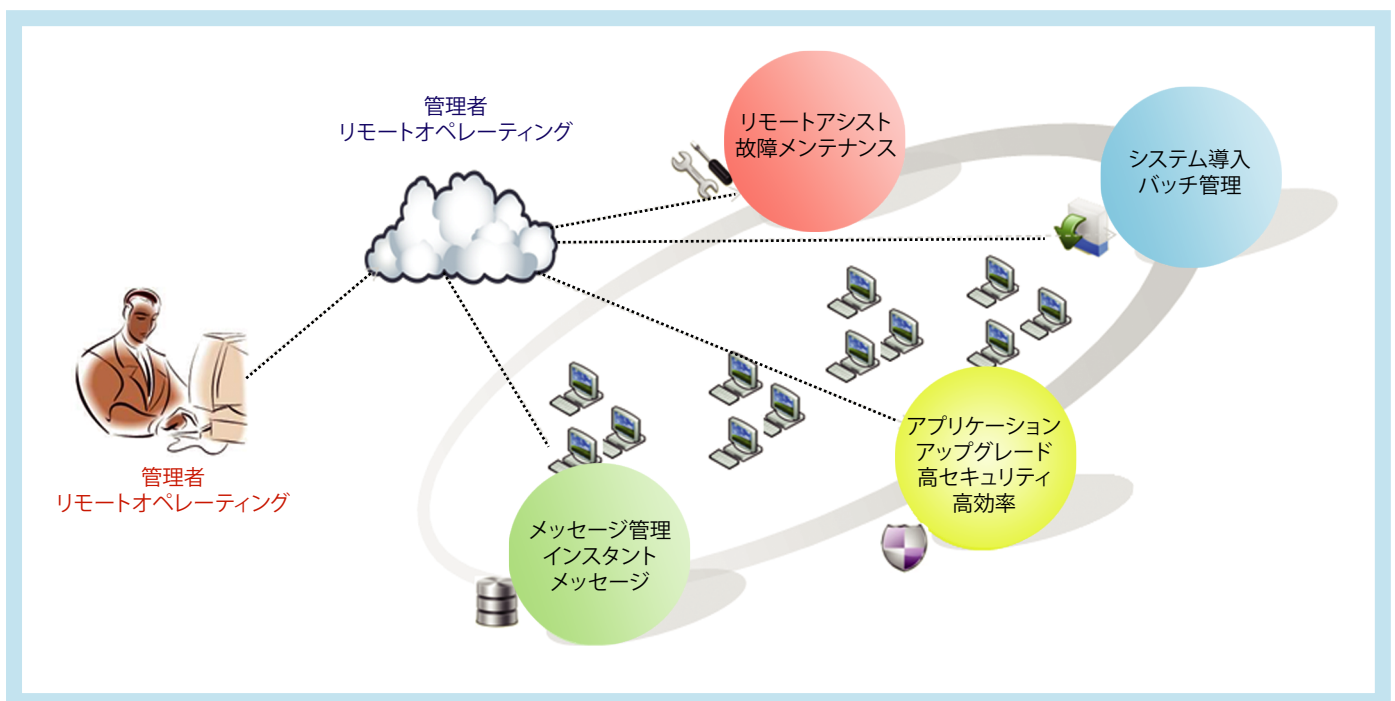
管理者
リモートオペレーティング

リモートアシスト
故障メンテナンス

システム導入
バッチ管理

管理者
リモートオペレーティング

アプリケーション
アップグレード
高セキュリティ
高効率

メッセージ管理
インスタント
メッセージ